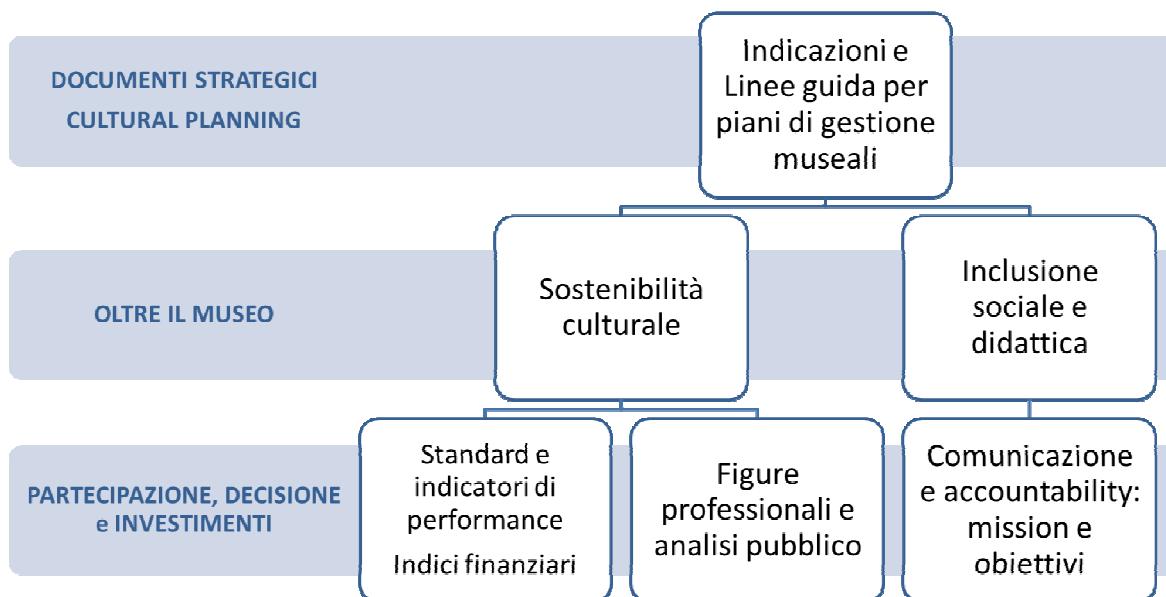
DOCUMENTI STRATEGICI
CULTURAL PLANNING

Indicazioni e Linee guida per piani di gestione museali

OLTRE IL MUSEO

Sostenibilità culturale

Inclusione sociale e didattica

PARTECIPAZIONE, DECISIONE e INVESTIMENTI

Standard e indicatori di performance

Indici finanziari

Figure professionali e analisi pubblico

Comunicazione e accountability: mission e obiettivi